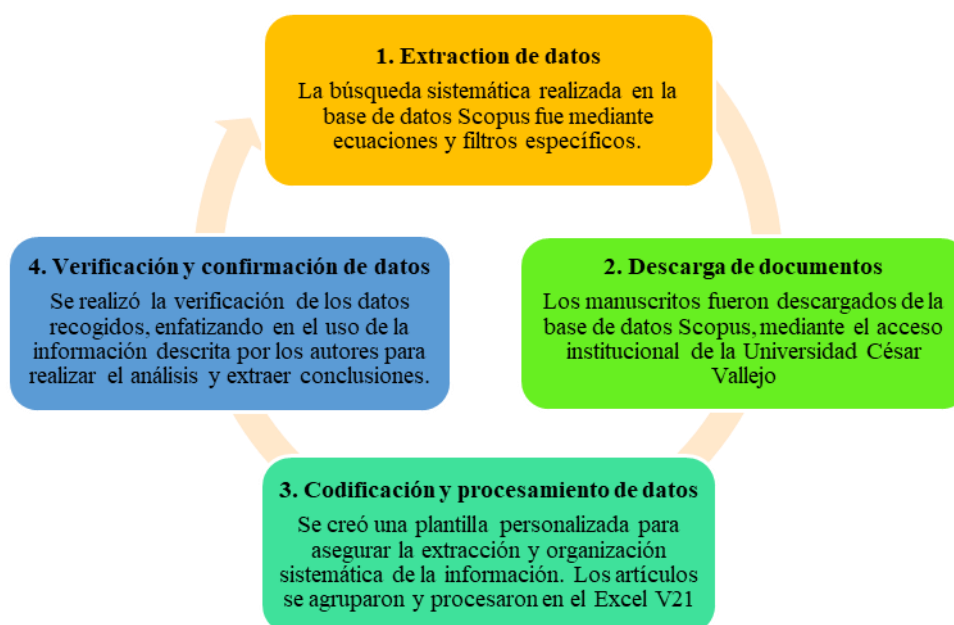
1. Extraction de datos

La búsqueda sistemática realizada en la base de datos Scopus fue mediante ecuaciones y filtros específicos.

2. Descarga de documentos

Los manuscritos fueron descargados de la base de datos Scopus, mediante el acceso institucional de la Universidad César Vallejo

3. Codificación y procesamiento de datos

Se creó una plantilla personalizada para asegurar la extracción y organización sistemática de la información. Los artículos se agruparon y procesaron en el Excel V21

4. Verificación y confirmación de datos

Se realizó la verificación de los datos recogidos, enfatizando en el uso de la información descrita por los autores para realizar el análisis y extraer conclusiones.